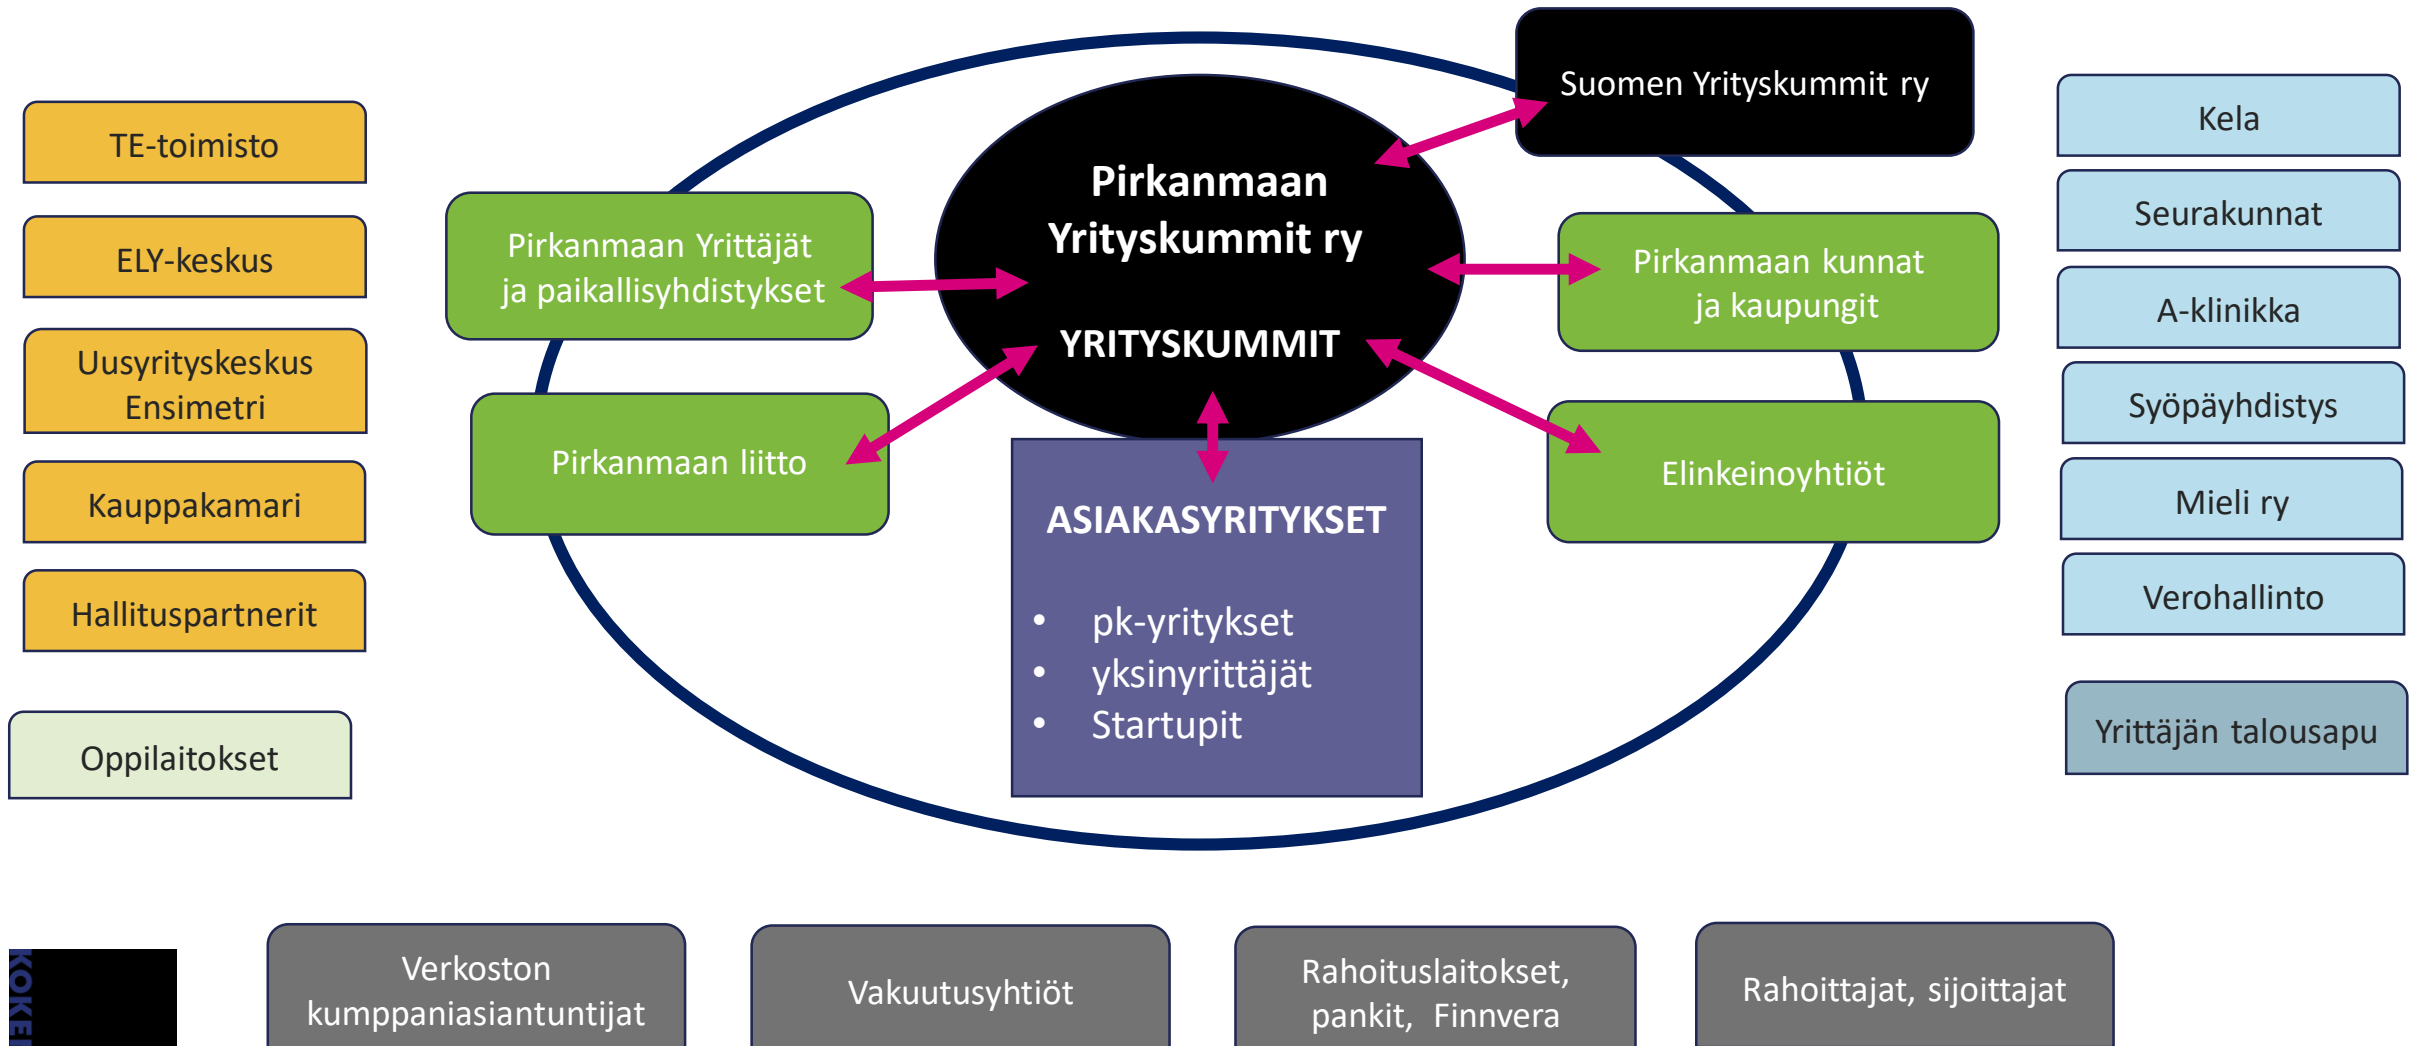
TE-toimisto

ELY-keskus

Uusyrityskeskus Ensimetri

Kauppakamari

Hallituspartnerit

Oppilaitokset

Pirkanmaan Yrittäjät ja paikallisyhdistykset

Pirkanmaan liitto

Pirkanmaan Yrityskummit ry

YRITYSKUMMIT

Suomen Yrityskummit ry

Pirkanmaan kunnat ja kaupungit

Elinkeinoyhtiöt

ASIAKASYRITYKSET

- pk-yritykset
- yksinyrittäjät
- Startupit

Kela

Seurakunnat

A-klinikka

Syöpäyhdistys

Mieli ry

Verohallinto

Yrittäjän talousapu

KOKE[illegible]

Verkoston kumppaniasiantuntijat

Vakuutusyhtiöt

Rahoituslaitokset, pankit, Finnvera

Rahoittajat, sijoittajat